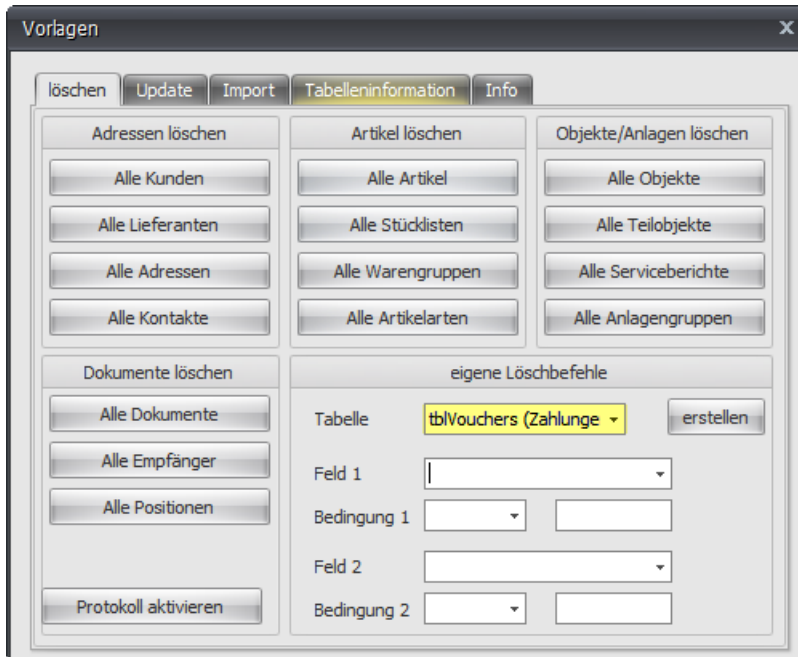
Vorlagen

löschen | Update | Import | Tabelleninformation | Info

Adressen löschen
Alle Kunden
Alle Lieferanten
Alle Adressen
Alle Kontakte

Artikel löschen
Alle Artikel
Alle Stücklisten
Alle Warengruppen
Alle Artikelarten

Objekte/Anlagen löschen
Alle Objekte
Alle Teilobjekte
Alle Serviceberichte
Alle Anlagengruppen

Dokumente löschen
Alle Dokumente
Alle Empfänger
Alle Positionen

Protokoll aktivieren

eigene Löschbefehle
Tabelle tblVouchers (Zahlunge
erstellen
Feld 1
Bedingung 1
Feld 2
Bedingung 2